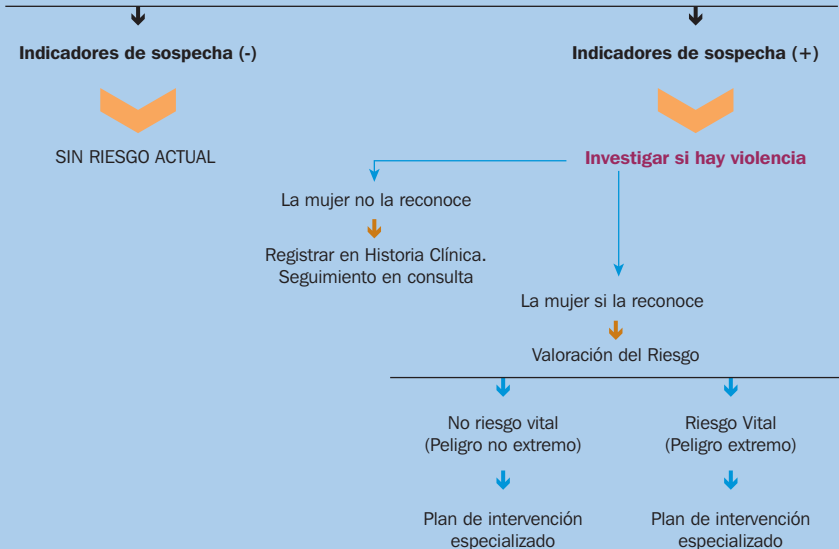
Indicadores de sospecha (-)

SIN RIESGO ACTUAL

Indicadores de sospecha (+)

Investigar si hay violencia

La mujer no la reconoce

Registrar en Historia Clínica. Seguimiento en consulta

La mujer si la reconoce

Valoración del Riesgo

No riesgo vital (Peligro no extremo)

Plan de intervención especializado

Riesgo Vital (Peligro extremo)

Plan de intervención especializado